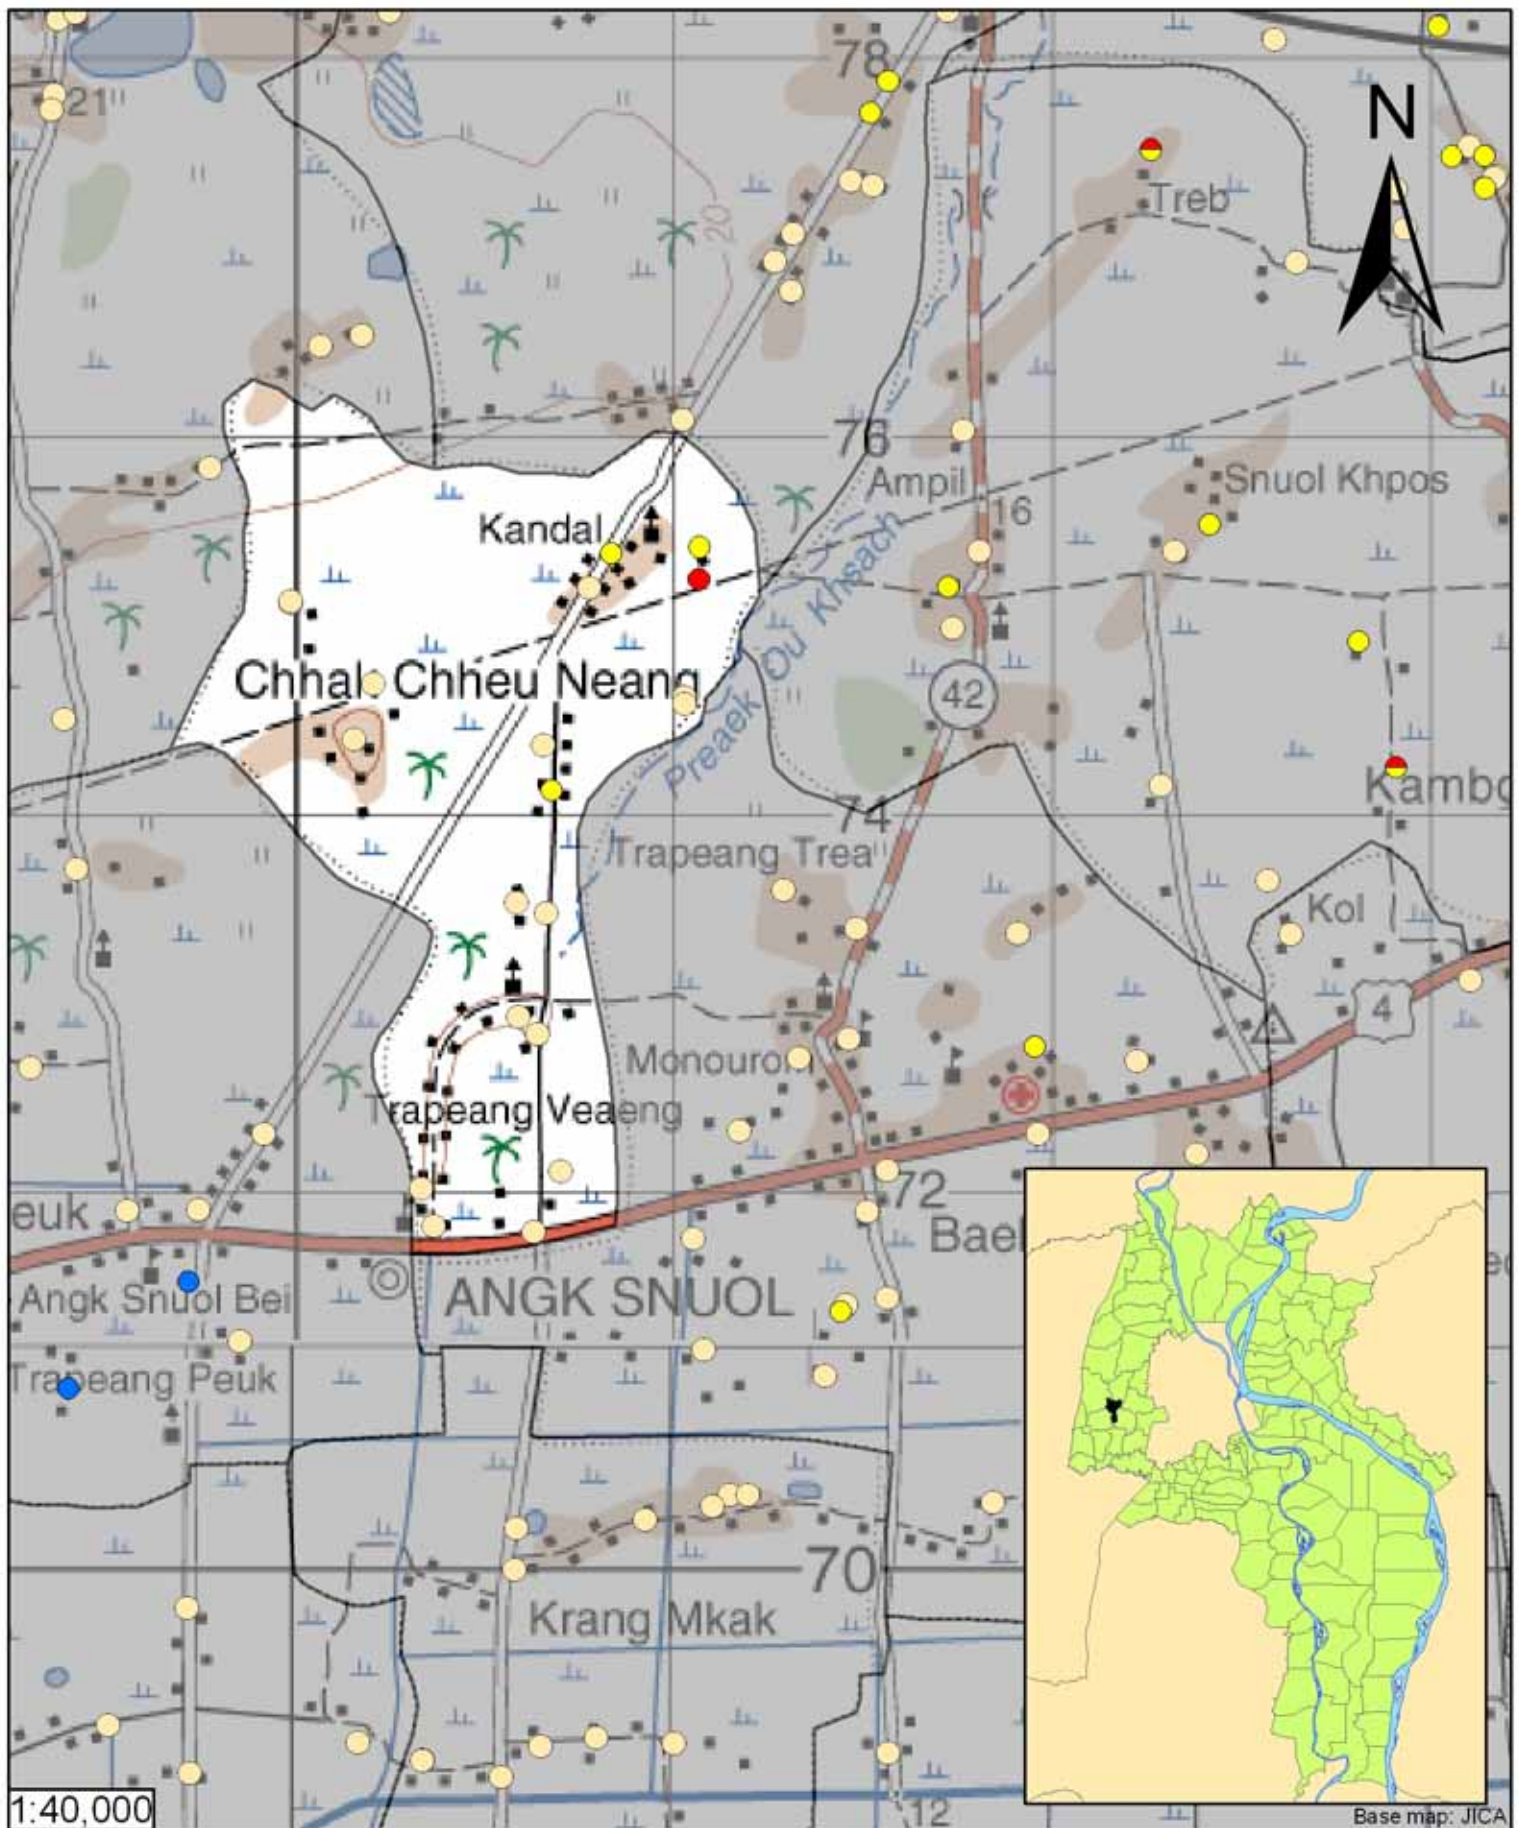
78
21
N
Treb
20
76
Ampil
Snuol Khpos
16
Kandal
Preaek Ou Khsach
Chhal Chheu Neang
42
Kambo
74
Trapeang Trea
Kol
4
Monourom
Trapeang Veaeng
72
euk
Bael
Angk Snuol Bei
ANGK SNUOL
Trapeang Peuk
70
Krang Mkak
1:40,000
12
Base map: JICA